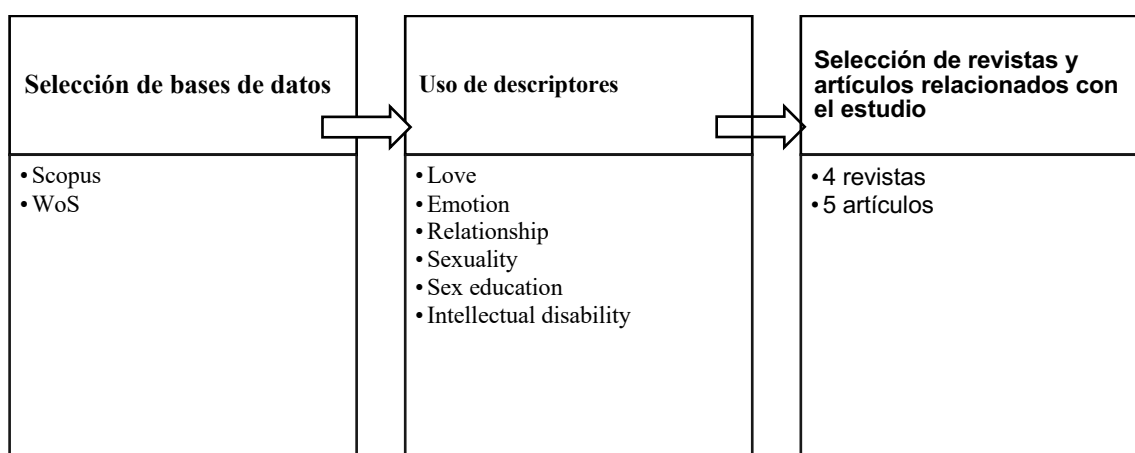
Selección de bases de datos

• Scopus
• WoS

Uso de descriptores

• Love
• Emotion
• Relationship
• Sexuality
• Sex education
• Intellectual disability

Selección de revistas y artículos relacionados con el estudio

• 4 revistas
• 5 artículos